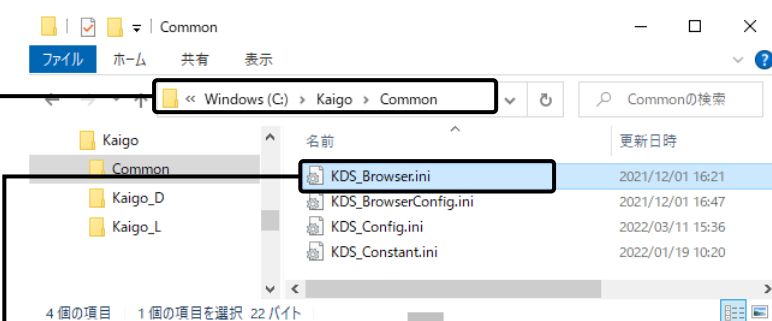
Common

ファイル ホーム 共有 表示

« Windows (C:) › Kaigo › Common

Commonの検索

Kaigo
Common
Kaigo_D
Kaigo_L

名前
更新日時

| 名前 | 更新日時 |
|---|---|
| KDS_Browser.ini | 2021/12/01 16:21 |
| KDS_BrowserConfig.ini | 2021/12/01 16:47 |
| KDS_Config.ini | 2022/03/11 15:36 |
| KDS_Constant.ini | 2022/01/19 10:20 |

4 個の項目 1 個の項目を選択 22 バイト